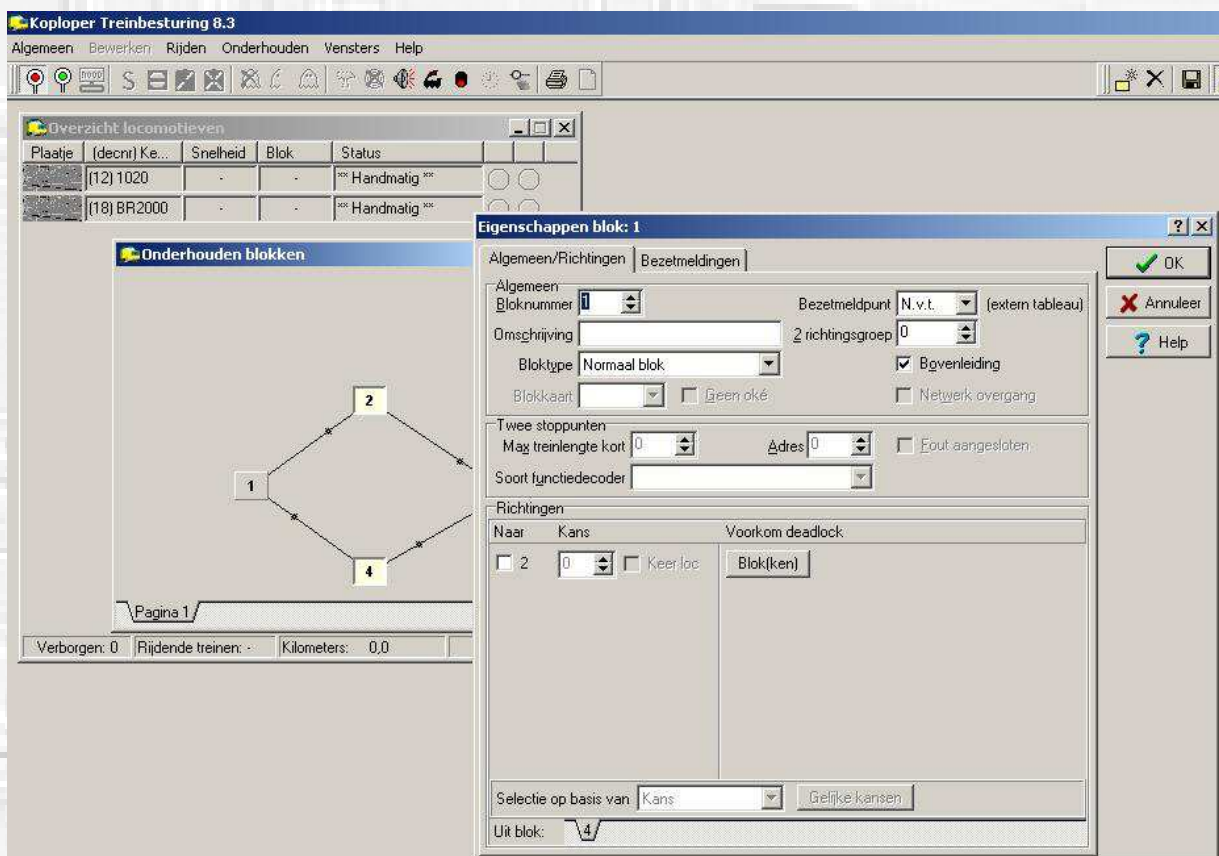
Koploper Treinbesturing 8.3

Algemeen Bewerken Rijden Onderhouden Vensters Help

Overzicht locomotieven

| Plaatje | (decnr) Ke... | Snelheid | Blok | Status |
|---|---|---|---|---|
| | (12) 1020 | - | - | ** Handmatig ** |
| | (18) BR2000 | - | - | ** Handmatig ** |

Onderhouden blokken

2

1

4

Pagina 1

Verborgen: 0 Rijdende treinen: - Kilometers: 0,0

Eigenschappen blok: 1

? X

Algemeen/Richtingen Bezetmeldingen

OK

Annuleer

Help

Algemeen

Bloknummer 1

Bezetmeldpunt N.v.t. (extern tableau)

Omschrijving

2 richtingsgroep 0

Bloktype Normaal blok

Bovenleiding

Blokkaart

Geen oké

Netwerk overgang

Twee stoppunten

Max treinlengte kort 0

Adres 0

Fout aangesloten

Soort functiedecoder

Richtingen

Naar Kans

Voorkom deadlock

2 0 Keer loc

Blok(ken)

Selectie op basis van Kans

Gelijke kansen

Uit blok: 4